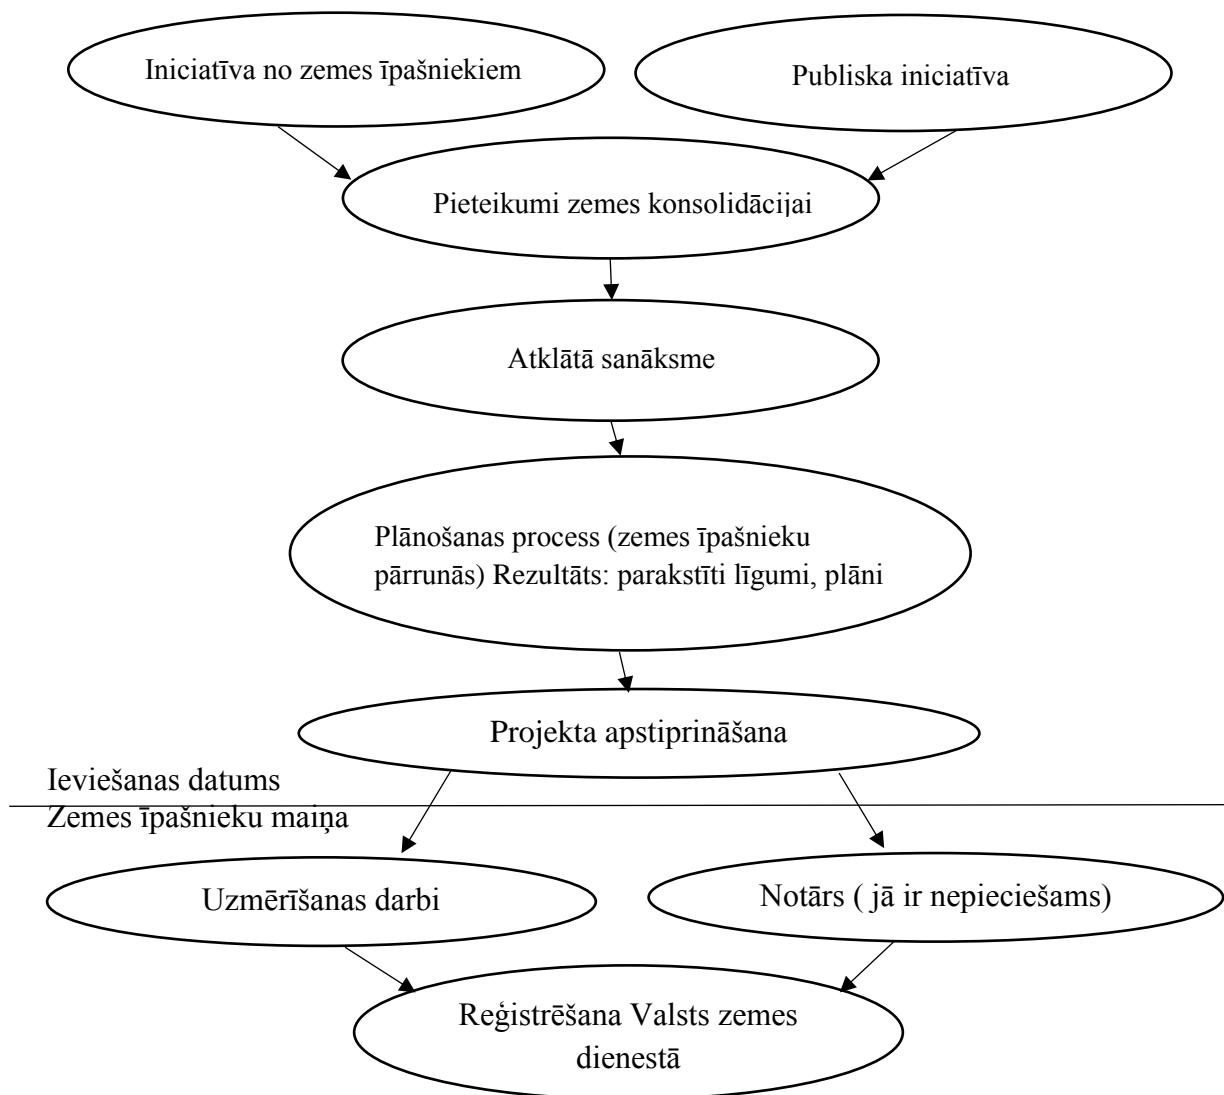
Iniciatīva no zemes īpašniekiem

Publiska iniciatīva

Pieteikumi zemes konsolidācijai

Atklātā sanāksme

Plānošanas process (zemes īpašnieku pārrunās) Rezultāts: parakstīti līgumi, plāni

Projekta apstiprināšana

Ieviešanas datums
Zemes īpašnieku maiņa

Uzmērīšanas darbi

Notārs ( jā ir nepieciešams)

Reģistrēšana Valsts zemes dienestā